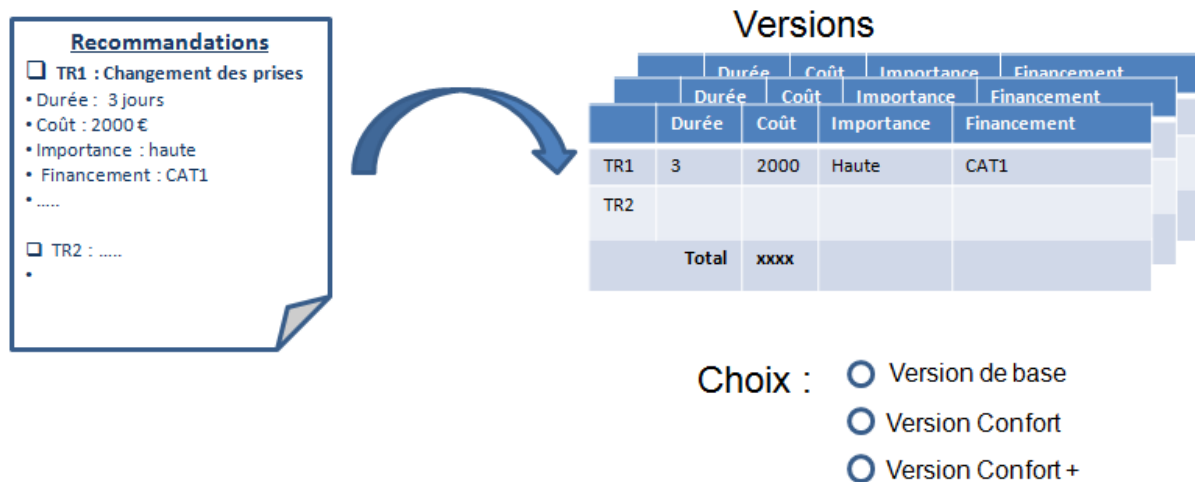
Recommandations

❑ TR1 : Changement des prises
• Durée : 3 jours
• Coût : 2000 €
• Importance : haute
• Financement : CAT1
• .....

❑ TR2 : .....
•

Versions

| | Durée | Coût | Importance | Financement |
|---|---|---|---|---|

| | Durée | Coût | Importance | Financement |
|---|---|---|---|---|

| | Durée | Coût | Importance | Financement |
|---|---|---|---|---|
| TR1 | 3 | 2000 | Haute | CAT1 |
| TR2 | | | | |
| | Total | xxxx | | |

Choix :
Version de base
Version Confort
Version Confort +